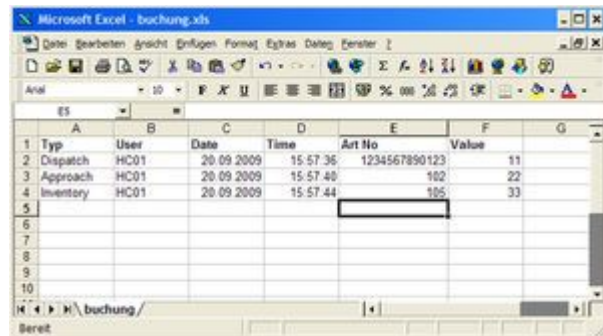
Microsoft Excel - buchung.xls

Datei Bearbeiten Ansicht Einfügen Format Extras Daten Fenster ?

Arial 10 F K U

E5 =

| | A | B | C | D | E | F | G |
|---|---|---|---|---|---|---|---|
| 1 | Typ | User | Date | Time | Art No | Value | |
| 2 | Dispatch | HC01 | 20.09.2009 | 15:57:36 | 12345567890123 | 11 | |
| 3 | Approach | HC01 | 20.09.2009 | 15:57:40 | 102 | 22 | |
| 4 | Inventory | HC01 | 20.09.2009 | 15:57:44 | 105 | 33 | |
| 5 | | | | | | | |
| 6 | | | | | | | |
| 7 | | | | | | | |
| 8 | | | | | | | |
| 9 | | | | | | | |
| 10 | | | | | | | |

buchung

Bereit